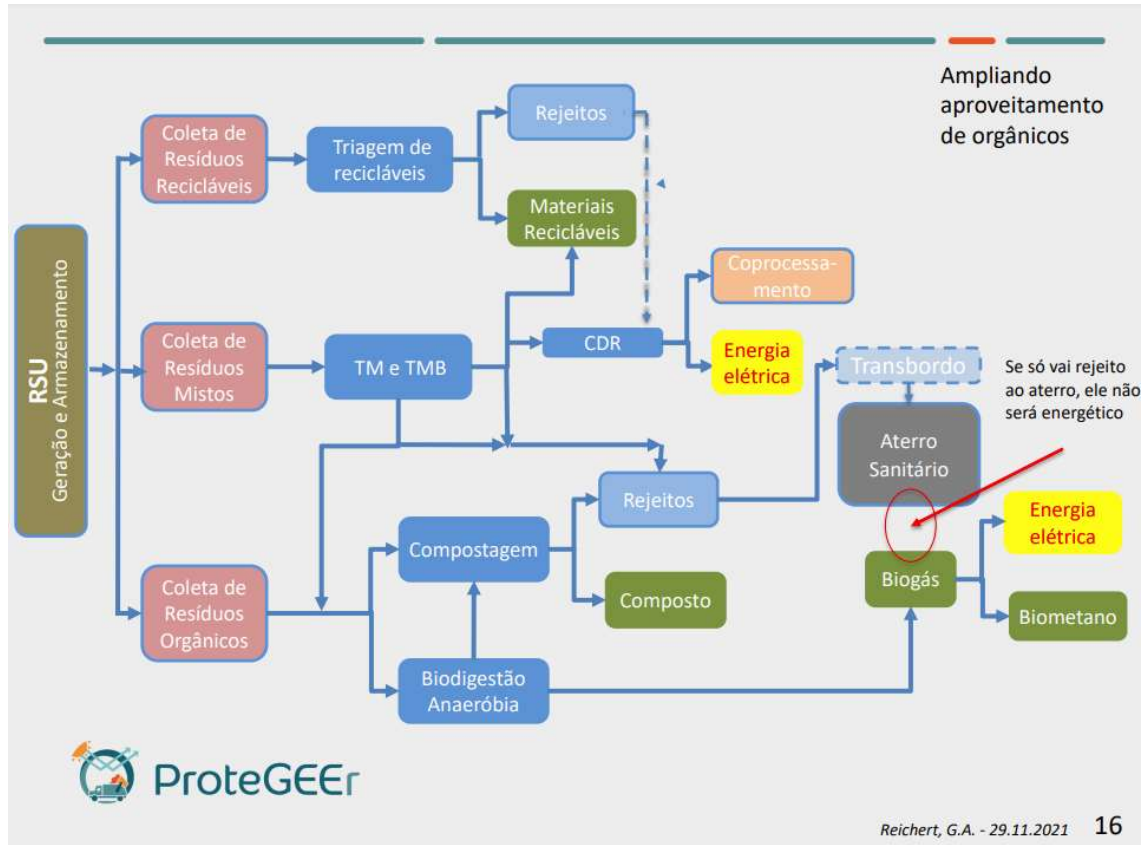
Ampliando aproveitamento de orgânicos

RSU
Geração e Armazenamento

Coleta de Resíduos Recicláveis

Triagem de recicláveis

Rejeitos

Materiais Recicláveis

Coprocessamento

Coleta de Resíduos Mistos

TM e TMB

CDR

Energia elétrica

Transbordo

Se só vai rejeito ao aterro, ele não será energético

Aterro Sanitário

Rejeitos

Compostagem

Energia elétrica

Coleta de Resíduos Orgânicos

Composto

Biogás

Biometano

Biodigestão Anaeróbia

ProteGEEr

Reichert, G.A. - 29.11.2021 16